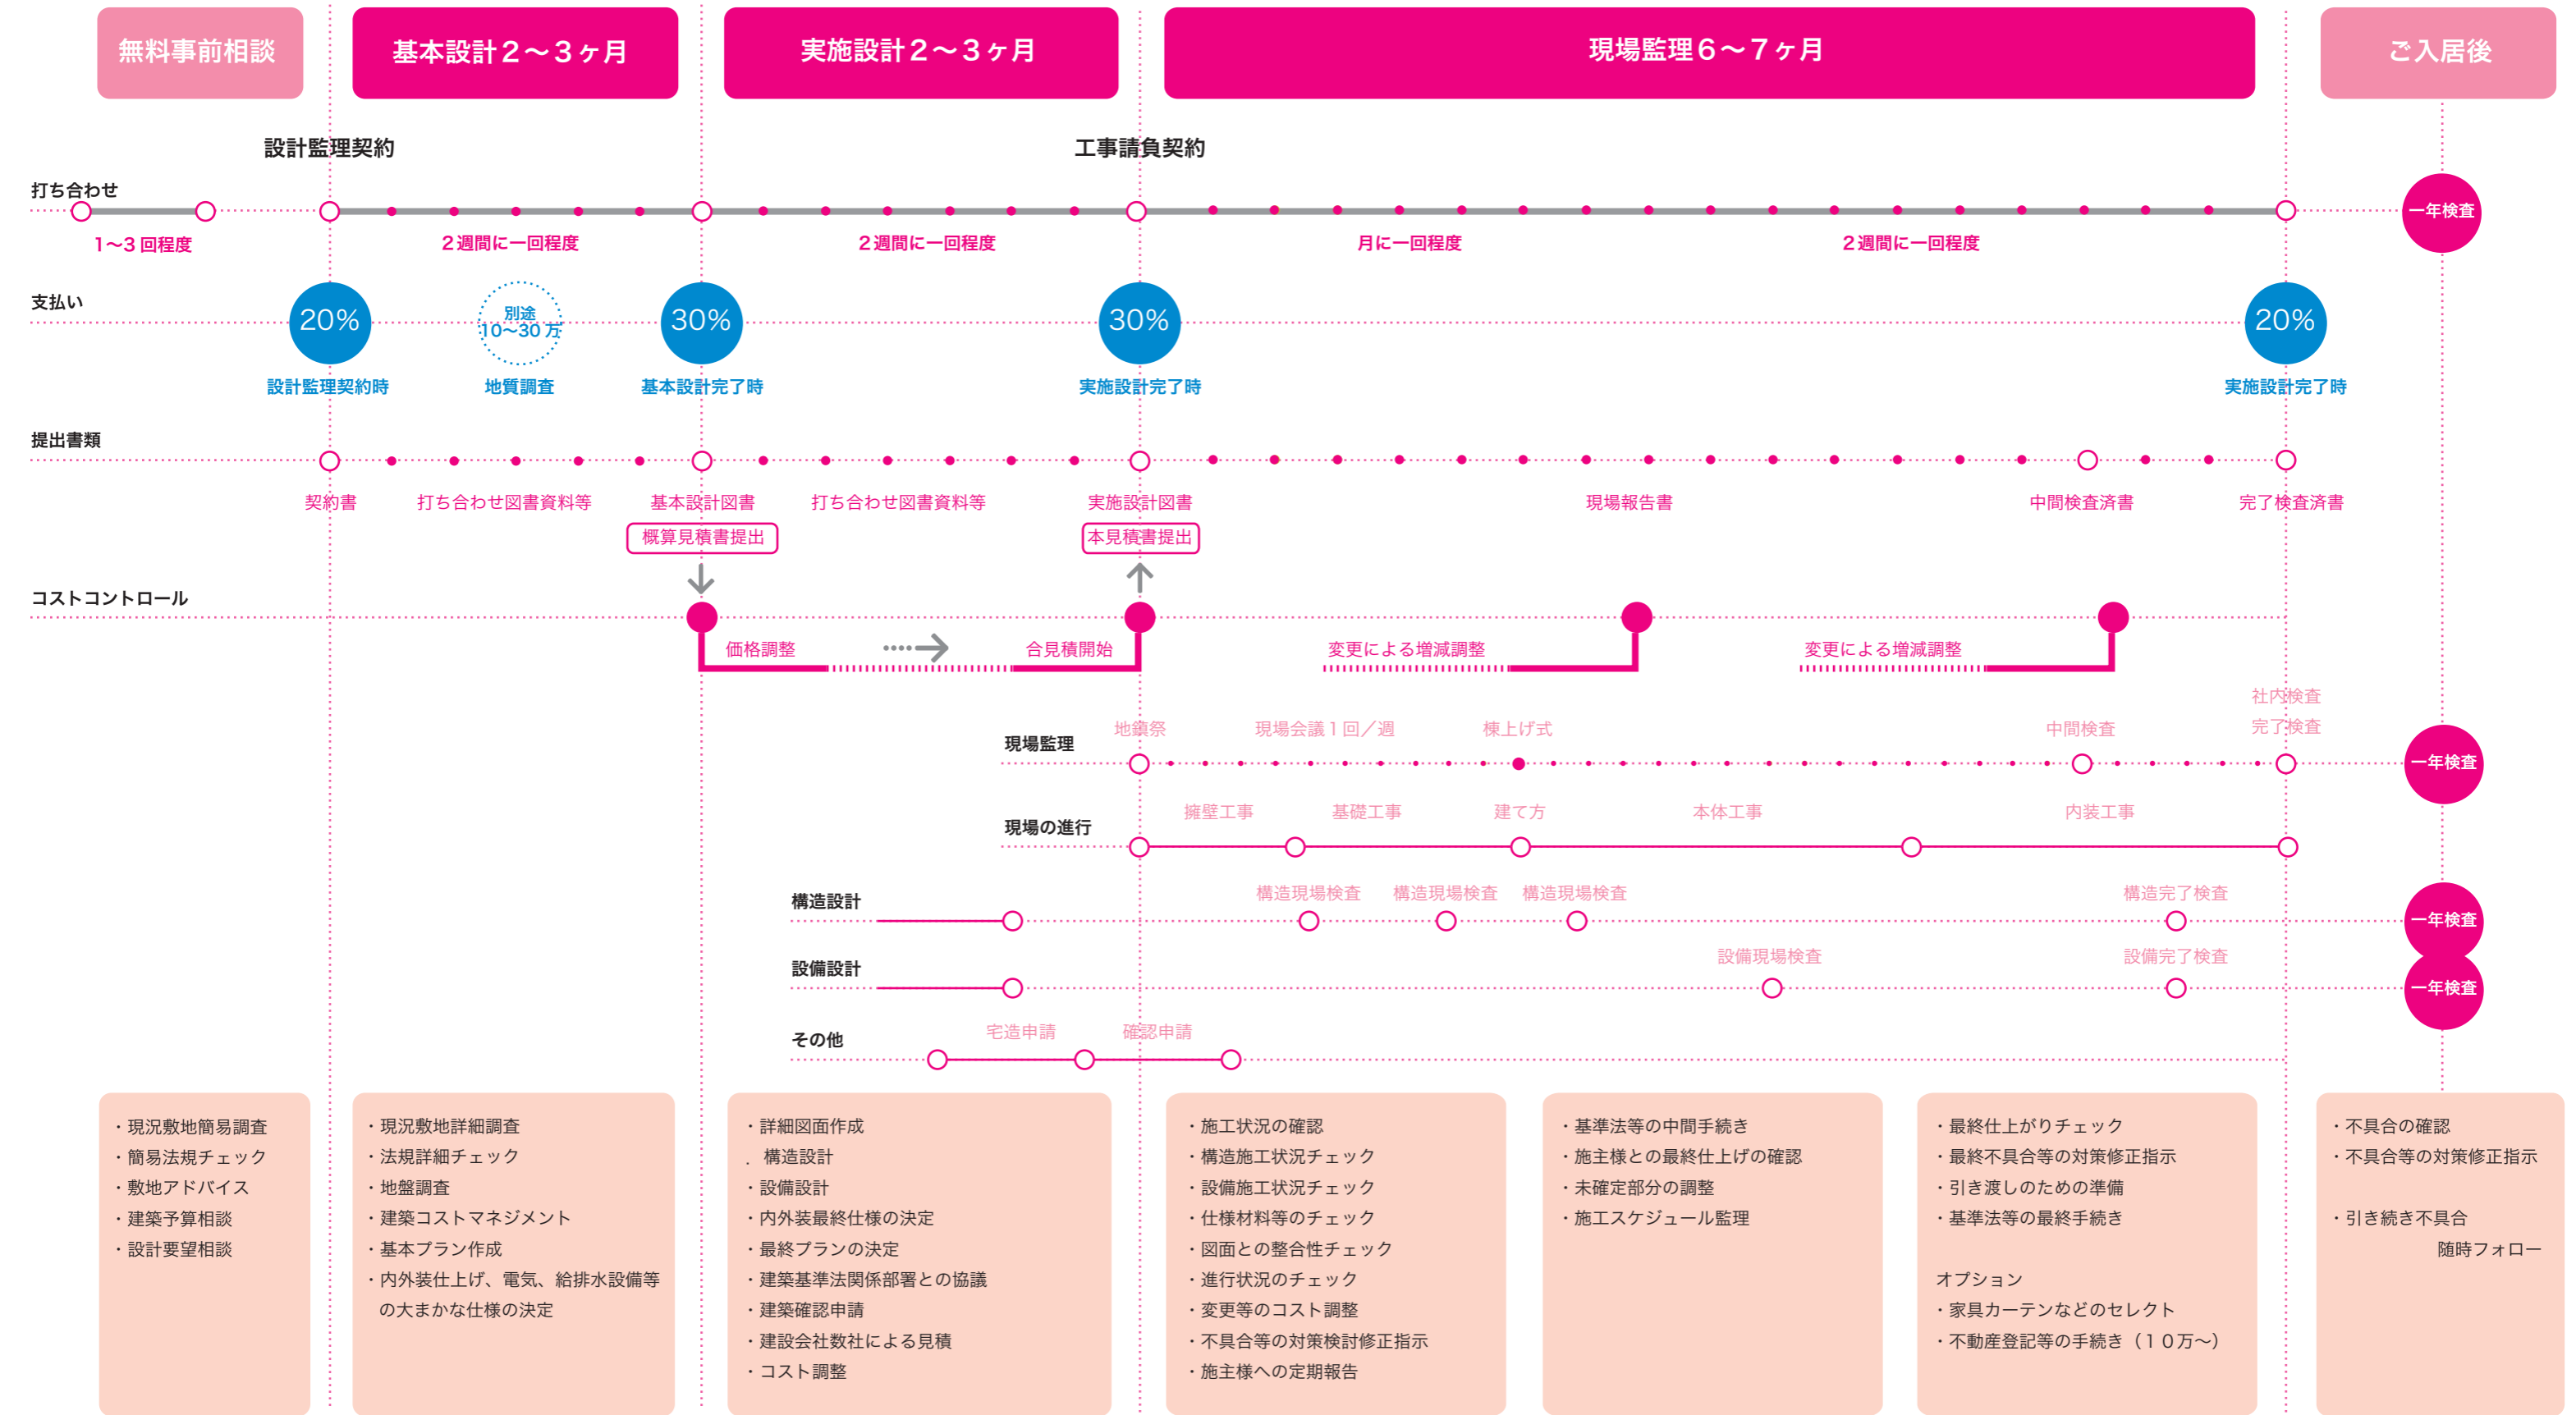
無料事前相談

基本設計２〜３ヶ月

実施設計２〜３ヶ月

現場監理６〜７ヶ月

ご入居後

設計監理契約

工事請負契約

打ち合わせ

1〜3 回程度

２週間に一回程度

２週間に一回程度

月に一回程度

２週間に一回程度

一年検査

支払い

20%
設計監理契約時

別途
10〜30 万
地質調査

30%
基本設計完了時

30%
実施設計完了時

20%
実施設計完了時

提出書類

契約書

打ち合わせ図書資料等

基本設計図書
概算見積書提出

打ち合わせ図書資料等

実施設計図書
本見積書提出

現場報告書

中間検査済書

完了検査済書

コストコントロール

価格調整

合見積開始

変更による増減調整

変更による増減調整

社内検査
完了検査

現場監理

地鎮祭

現場会議１回／週

棟上げ式

中間検査

一年検査

現場の進行

擁壁工事

基礎工事

建て方

本体工事

内装工事

構造設計

構造現場検査

構造現場検査

構造現場検査

構造完了検査

一年検査

設備設計

設備現場検査

設備完了検査

一年検査

その他

宅造申請

確認申請

・現況敷地簡易調査
・簡易法規チェック
・敷地アドバイス
・建築予算相談
・設計要望相談

・現況敷地詳細調査
・法規詳細チェック
・地盤調査
・建築コストマネジメント
・基本プラン作成
・内外装仕上げ、電気、給排水設備等の大まかな仕様の決定

・詳細図面作成
. 構造設計
・設備設計
・内外装最終仕様の決定
・最終プランの決定
・建築基準法関係部署との協議
・建築確認申請
・建設会社数社による見積
・コスト調整

・施工状況の確認
・構造施工状況チェック
・設備施工状況チェック
・仕様材料等のチェック
・図面との整合性チェック
・進行状況のチェック
・変更等のコスト調整
・不具合等の対策検討修正指示
・施主様への定期報告

・基準法等の中間手続き
・施主様との最終仕上げの確認
・未確定部分の調整
・施工スケジュール監理

・最終仕上がりチェック
・最終不具合等の対策修正指示
・引き渡しのための準備
・基準法等の最終手続き

オプション
・家具カーテンなどのセレクト
・不動産登記等の手続き（１０万〜）

・不具合の確認
・不具合等の対策修正指示

・引き続き不具合
随時フォロー